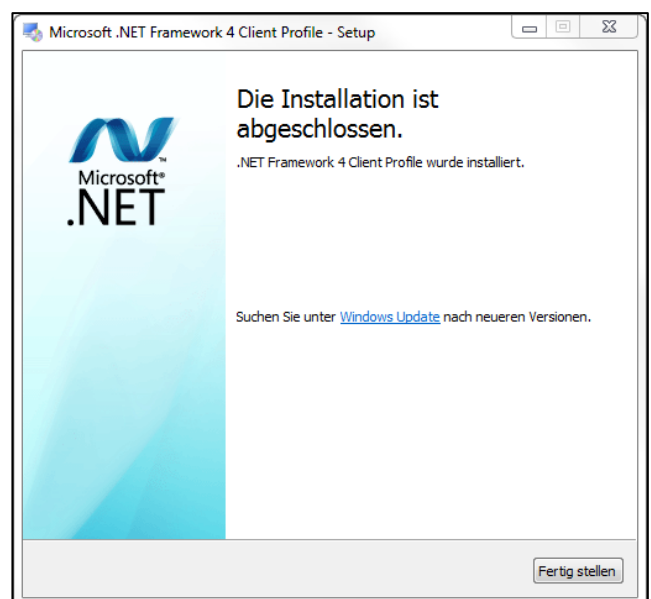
Microsoft .NET Framework 4 Client Profile - Setup

Microsoft®
.NET

Die Installation ist abgeschlossen.

.NET Framework 4 Client Profile wurde installiert.

Suchen Sie unter Windows Update nach neueren Versionen.

Fertig stellen